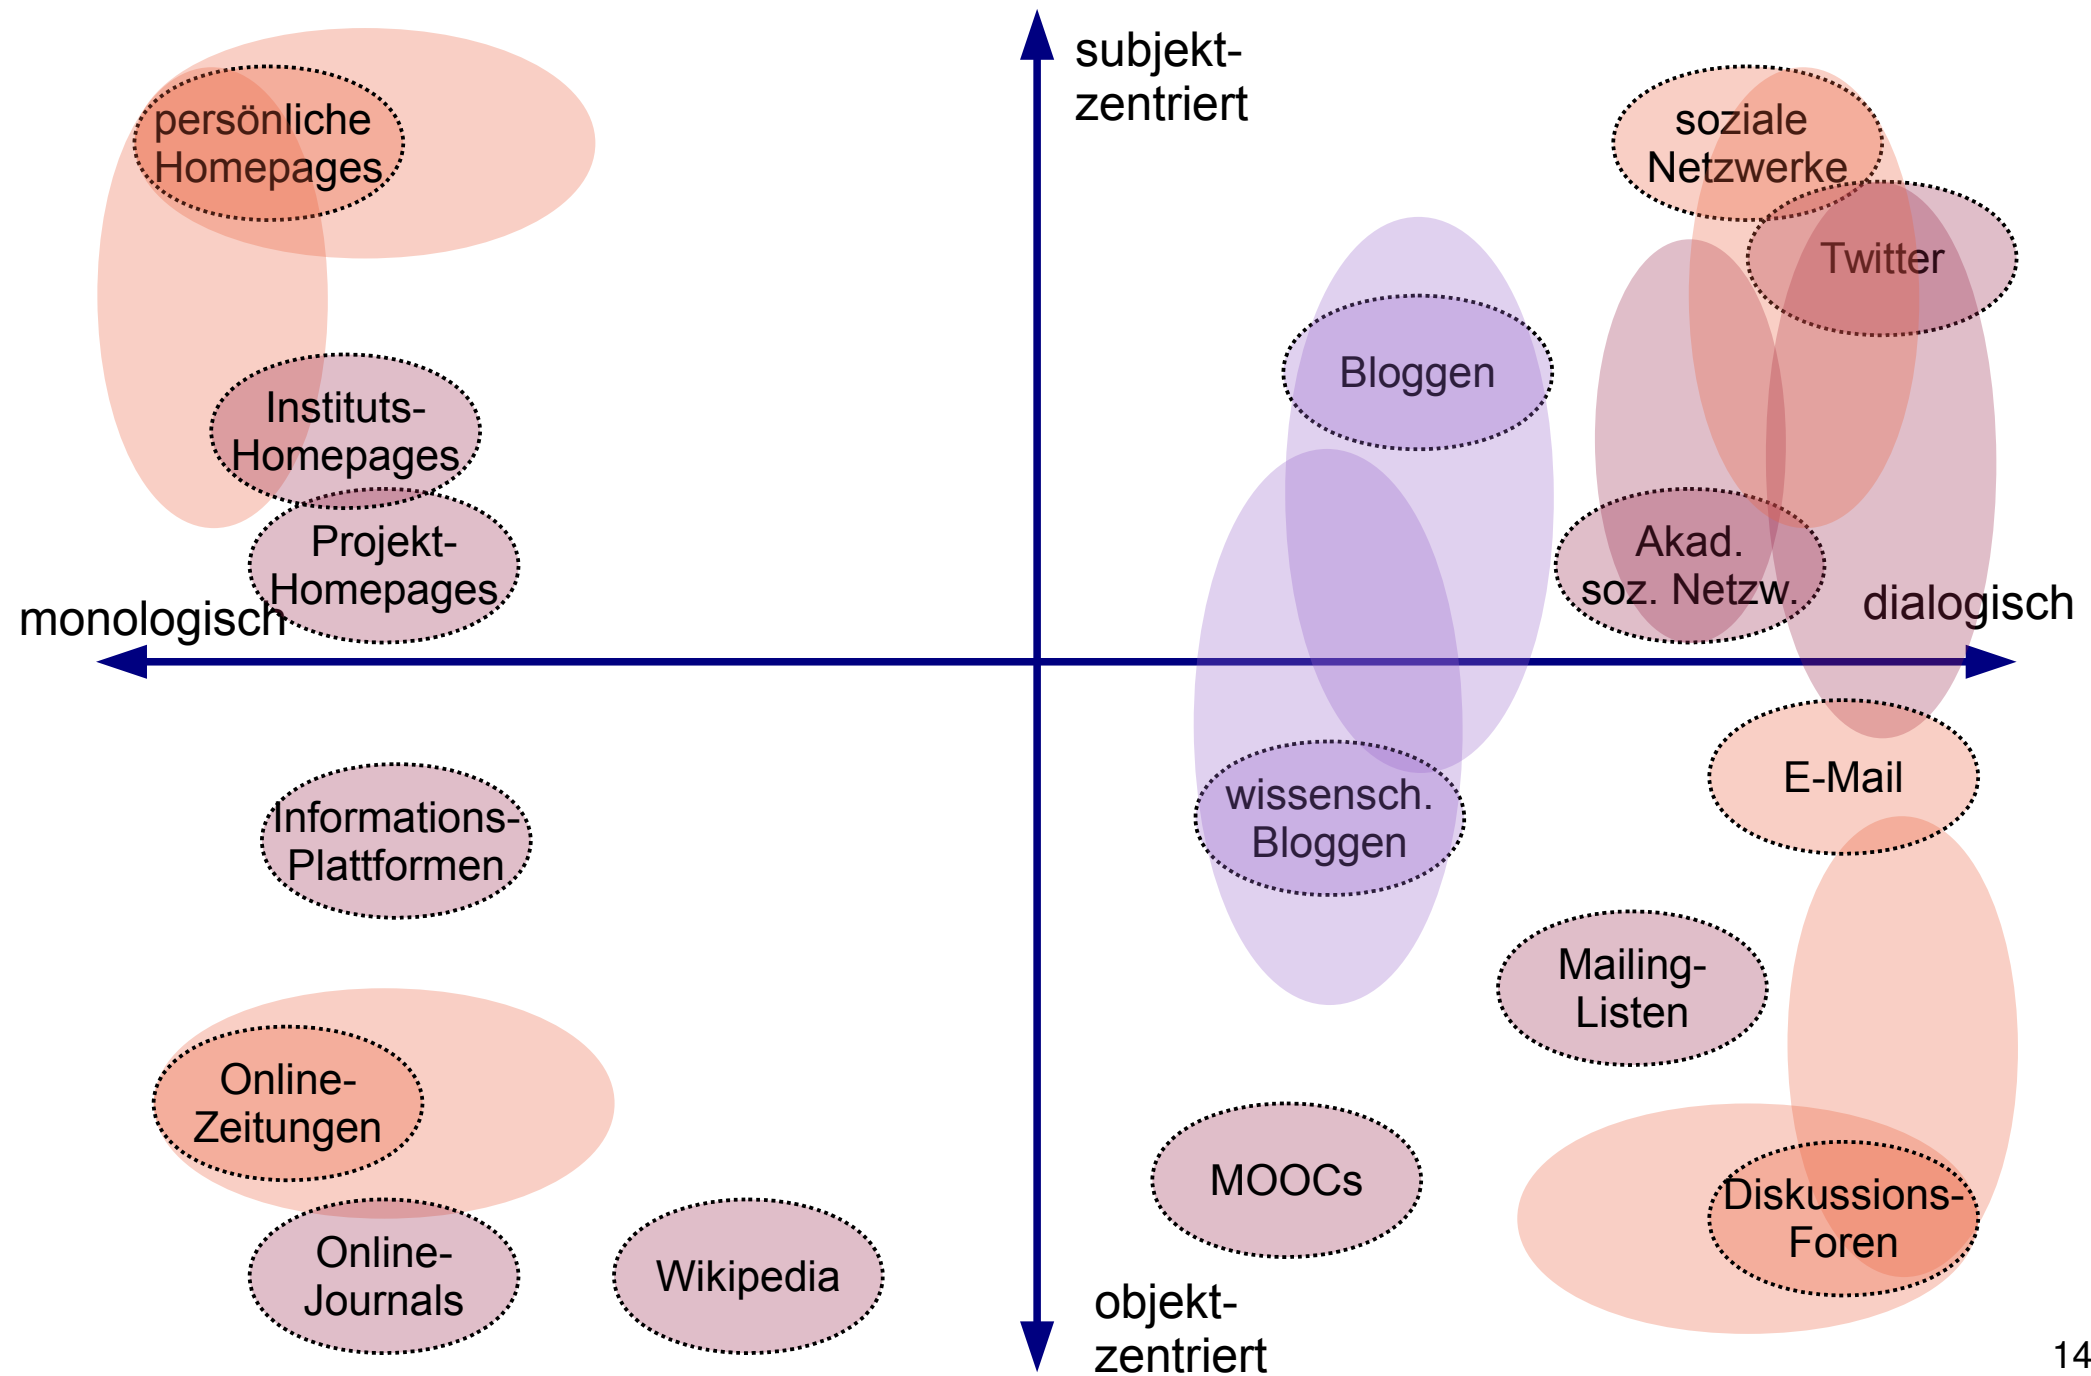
subjekt-zentriert

persönliche Homepages

soziale Netzwerke

Twitter

Bloggen

Instituts-Homepages

Projekt-Homepages

Akad. soz. Netzw.

monologisch

dialogisch

E-Mail

wissensch. Bloggen

Informations-Plattformen

Mailing-Listen

Online-Zeitungen

MOOCs

Diskussions-Foren

Online-Journals

Wikipedia

objekt-zentriert

14